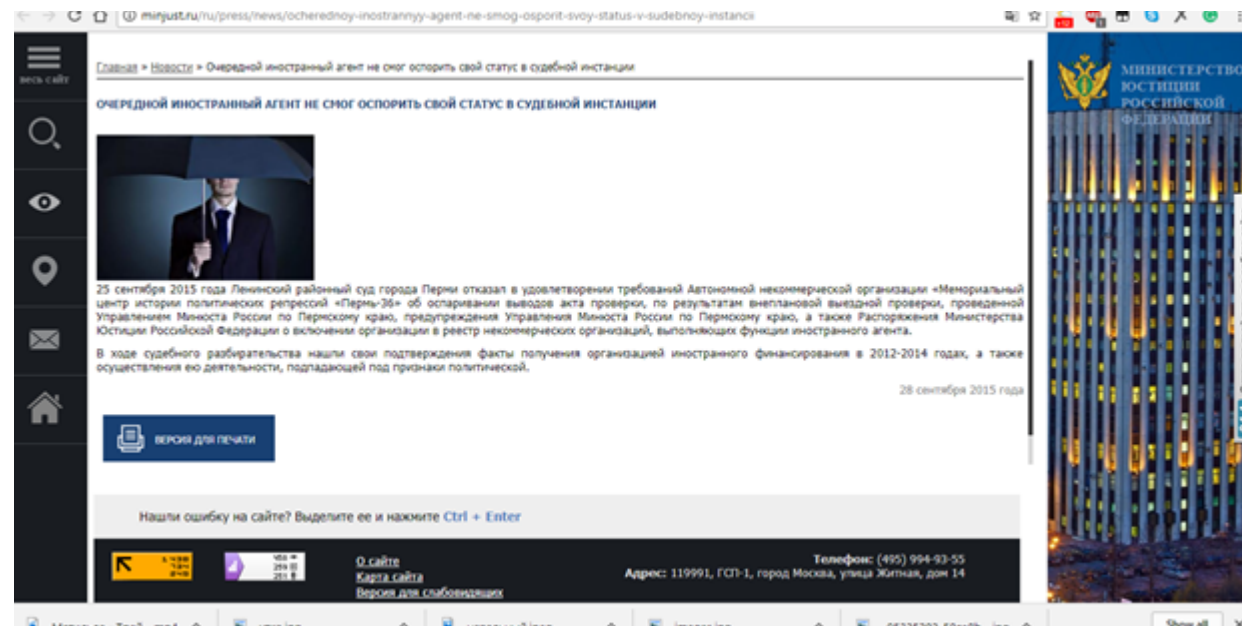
minjust.ru/ru/press/news/ocherednoy-inostrannyy-agent-ne-smog-osporit-svoy-status-v-sudebnoy-instancii

весь сайт

Главная » Новости » Очередной иностранный агент не смог оспорить свой статус в судебной инстанции

ОЧЕРЕДНОЙ ИНОСТРАННЫЙ АГЕНТ НЕ СМОГ ОСПОРИТЬ СВОЙ СТАТУС В СУДЕБНОЙ ИНСТАНЦИИ

25 сентября 2015 года Ленинский районный суд города Перми отказал в удовлетворении требований Автономной некоммерческой организации «Мемориальный центр истории политических репрессий «Пермь-36» об оспаривании выводов акта проверки, по результатам внеплановой выездной проверки, проведенной Управлением Минюста России по Пермскому краю, предупреждения Управления Минюста России по Пермскому краю, а также Распоряжения Министерства Юстиции Российской Федерации о включении организации в реестр некоммерческих организаций, выполняющих функции иностранного агента.

В ходе судебного разбирательства нашли свои подтверждения факты получения организацией иностранного финансирования в 2012-2014 годах, а также осуществления ею деятельности, подпадающей под признаки политической.

28 сентября 2015 года

ВЕРСИЯ ДЛЯ ПЕЧАТИ

Нашли ошибку на сайте? Выделите ее и нажмите Ctrl + Enter

О сайте
Карта сайта
Версия для слабовидящих

Телефон: (495) 994-93-55
Адрес: 119991, ГСП-1, город Москва, улица Житная, дом 14

МИНИСТЕРСТВО ЮСТИЦИИ РОССИЙСКОЙ ФЕДЕРАЦИИ

Show all